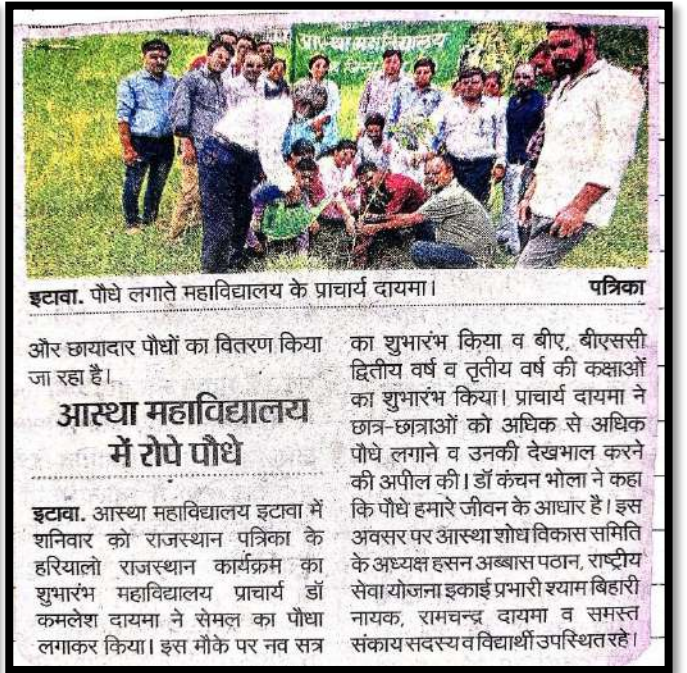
आस्था महाविद्यालय

इटावा. पौधे लगाते महाविद्यालय के प्राचार्य दायमा। पत्रिका

और छायादार पौधों का वितरण किया जा रहा है।

आस्था महाविद्यालय में रोपे पौधे

इटावा. आस्था महाविद्यालय इटावा में शनिवार को राजस्थान पत्रिका के हरियालो राजस्थान कार्यक्रम का शुभारंभ महाविद्यालय प्राचार्य डॉ कमलेश दायमा ने सेमल का पौधा लगाकर किया। इस मौके पर नव सत्र का शुभारंभ किया व बीए, बीएससी द्वितीय वर्ष व तृतीय वर्ष की कक्षाओं का शुभारंभ किया। प्राचार्य दायमा ने छात्र-छात्राओं को अधिक से अधिक पौधे लगाने व उनकी देखभाल करने की अपील की। डॉ कंचन भोला ने कहा कि पौधे हमारे जीवन के आधार हैं। इस अवसर पर आस्था शोध विकास समिति के अध्यक्ष हसन अब्बास पठान, राष्ट्रीय सेवा योजना इकाई प्रभारी श्याम बिहारी नायक, रामचन्द्र दायमा व समस्त संकाय सदस्य व विद्यार्थी उपस्थित रहे।